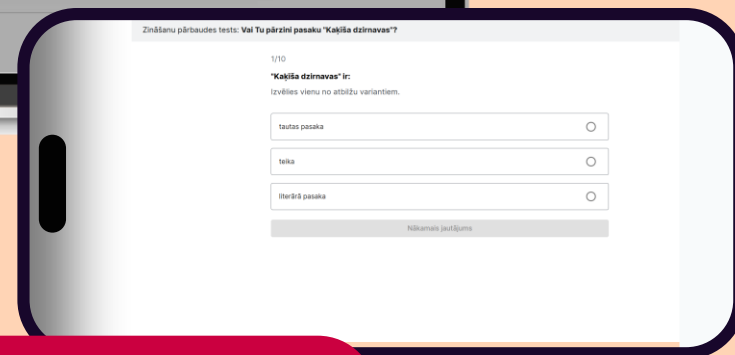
Zināšanu pārbaudes tests: **Vai Tu pārzini pasaku "Kaķīša dzirnavas"?**

1/10

**"Kaķīša dzirnavas" ir:**

Izvēlies vienu no atbilžu variantiem.

tautas pasaka

teika

literārā pasaka

Nākamais jautājums